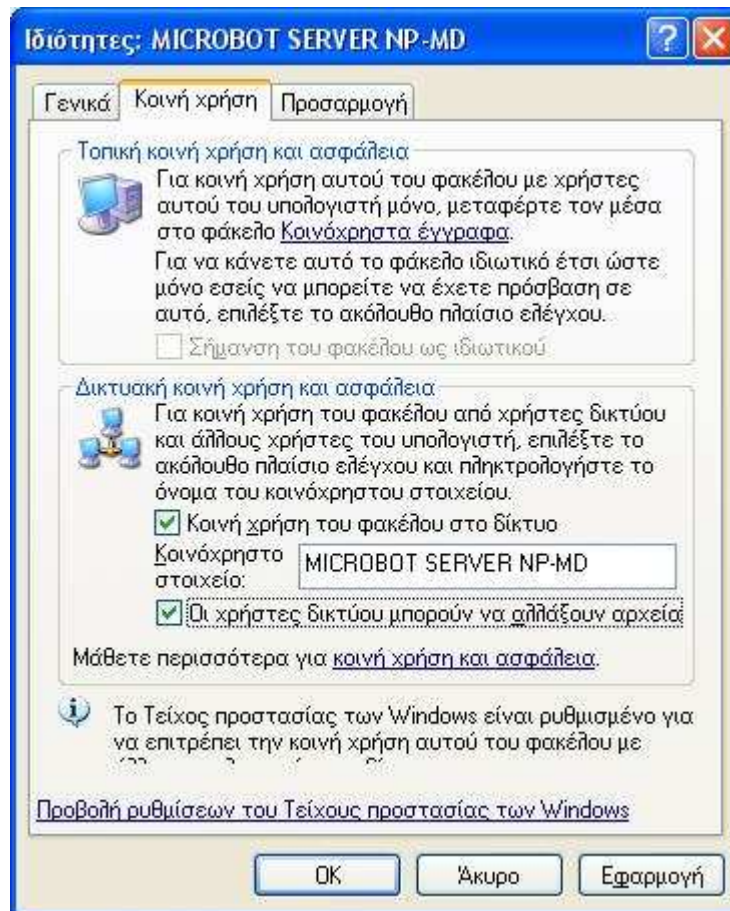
Ιδιότητες: MICROBOT SERVER NP-MD

Γενικά | Κοινή χρήση | Προσαρμογή

Τοπική κοινή χρήση και ασφάλεια

Για κοινή χρήση αυτού του φακέλου με χρήστες αυτού του υπολογιστή μόνο, μεταφέρτε τον μέσα στο φάκελο Κοινόχρηστα έγγραφα.

Για να κάνετε αυτό το φάκελο ιδιωτικό έτσι ώστε μόνο εσείς να μπορείτε να έχετε πρόσβαση σε αυτό, επιλέξτε το ακόλουθο πλαίσιο ελέγχου.

Σήμανση του φακέλου ως ιδιωτικού

Δικτυακή κοινή χρήση και ασφάλεια

Για κοινή χρήση του φακέλου από χρήστες δικτύου και άλλους χρήστες του υπολογιστή, επιλέξτε το ακόλουθο πλαίσιο ελέγχου και πληκτρολογήστε το όνομα του κοινόχρηστου στοιχείου.

Κοινή χρήση του φακέλου στο δίκτυο

Κοινόχρηστο στοιχείο: MICROBOT SERVER NP-MD

Οι χρήστες δικτύου μπορούν να αλλάξουν αρχεία

Μάθετε περισσότερα για κοινή χρήση και ασφάλεια.

Το Τείχος προστασίας των Windows είναι ρυθμισμένο για να επιτρέπει την κοινή χρήση αυτού του φακέλου με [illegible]

Προβολή ρυθμίσεων του Τείχους προστασίας των Windows

OK | Άκυρο | Εφαρμογή